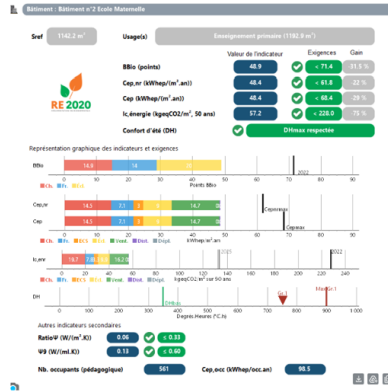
Bâtiment : Bâtiment n°2 Ecole Maternelle

Sref 1142.2 m²

Usage(s) Enseignement primaire (1192.9 m²)

RE 2020

Valeur de l'indicateur Exigences Gain

BBio (points) 48.9 < 71.4 31.5 %

Cep,nr (kWhep/(m².an)) 48.4 < 61.8 22 %

Cep (kWhep/(m².an)) 48.4 < 68.4 29 %

Ic,énergie (kgeqCO2/m², 50 ans) 57.2 < 228.0 75 %

Confort d'été (DH) DHmax respectée

Représentation graphique des indicateurs et exigences

BBio 14.6 14.6 2021
0 10 20 30 40 50 60 70
Points BBio

Ch. Fr. Ecl.

Cep,nr 14.5 7.7 16.7
Cep 14.5 7.7 16.7
Cepnrmax
Cepmax
0 10 20 30 40 50 60 70
kWhep/m².an
Ch. Fr. ECS Ecl. Vent. Aux. Dépl.

Ic,ene 16.7 2025 2022
0 50 100 150 200 250
kgeqCO2/m² sur 50 ans
Ch. Fr. ECS Ecl. Vent. Aux. Dépl.

DH DHmax
0 100 200 300 400 500 600 700 800 900 1000
Degrés.Heures (°C.h)

Autres indicateurs secondaires

RatioΨ (W/(m².K)) 0.06 ≤ 0.33

ΨΨ9 (W/(ml.K)) 0.13 ≤ 0.60

Nb. occupants (pédagogique) 561

Cep,occ (kWhep/occ.an) 98.5